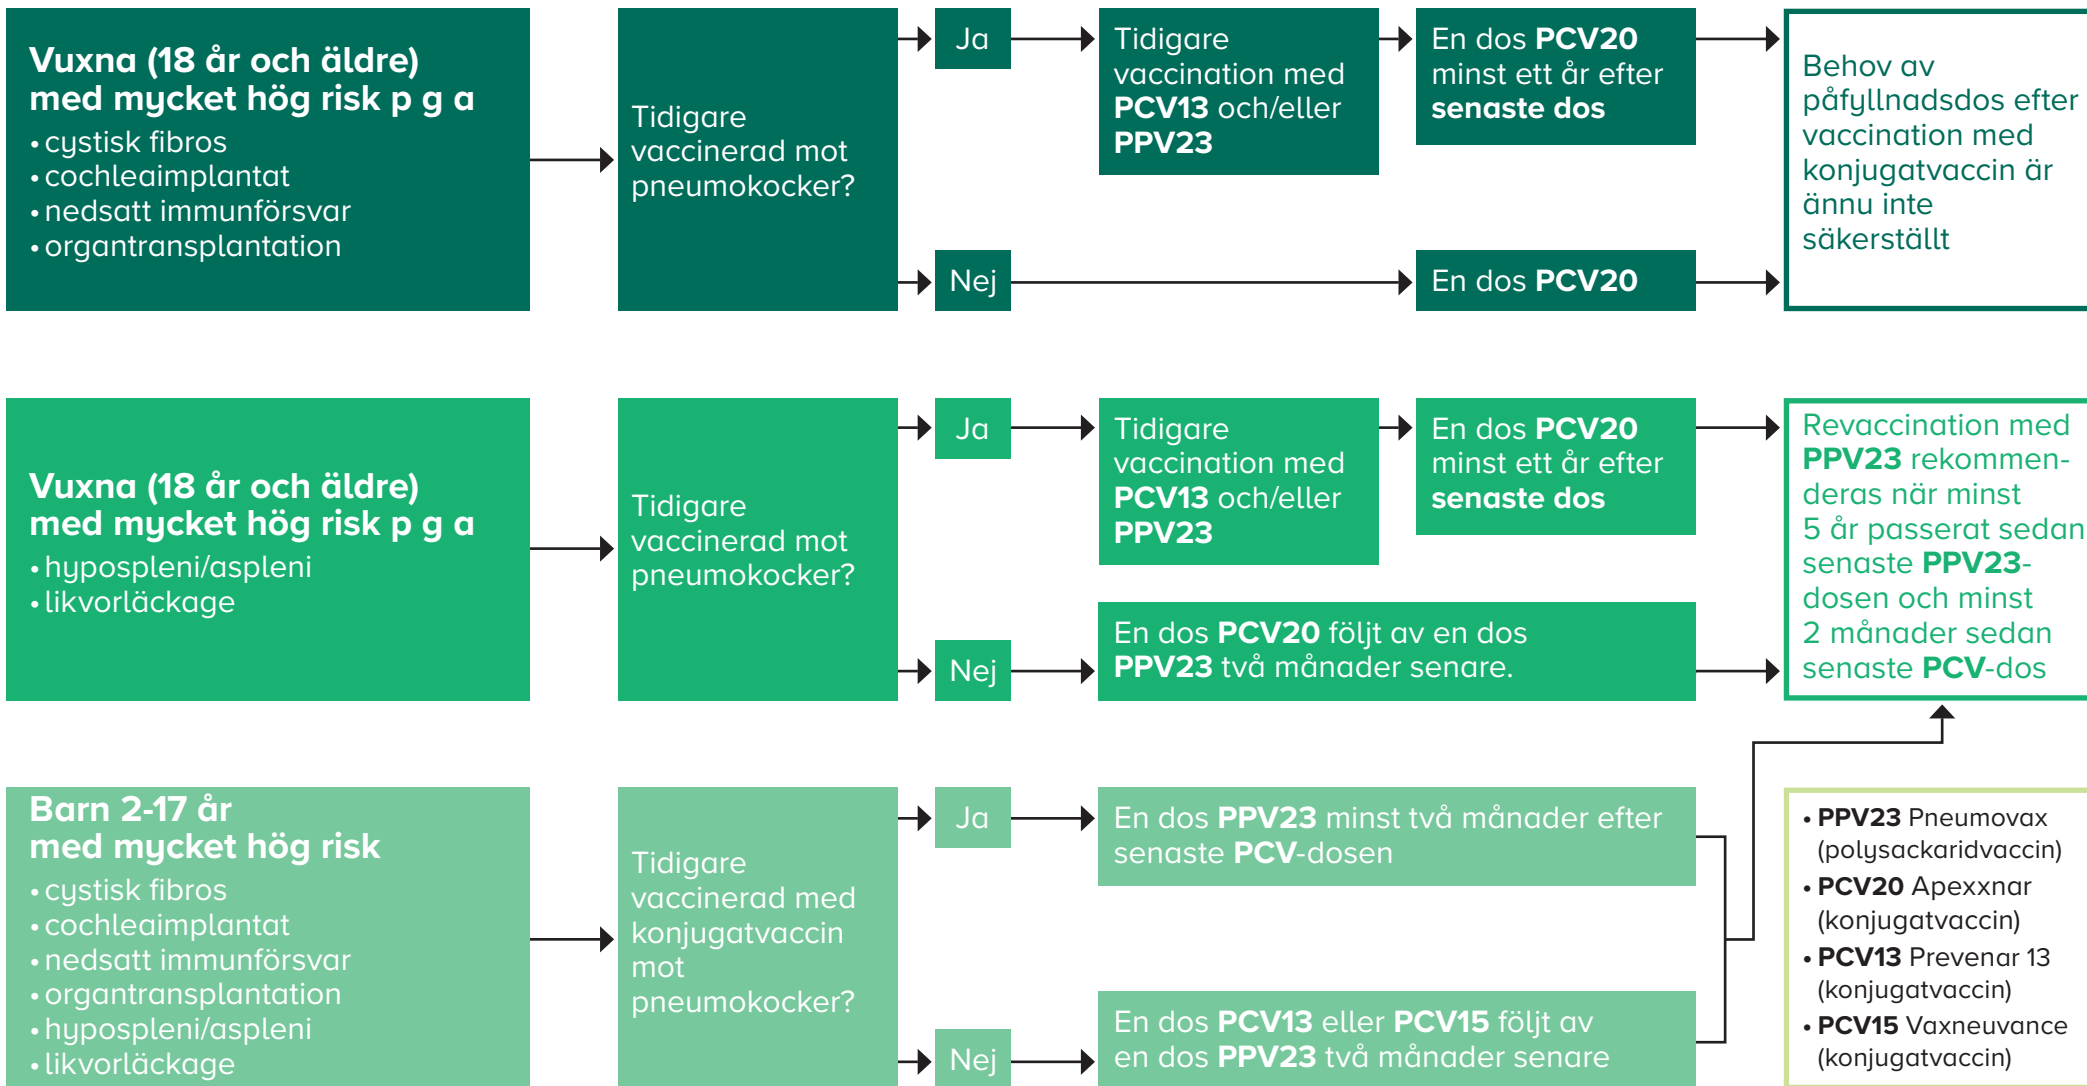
Vuxna (18 år och äldre) med mycket hög risk p g a
• cystisk fibros
• cochleaimplantat
• nedsatt immunförsvar
• organtransplantation

Tidigare vaccinerad mot pneumokocker?

Ja

Tidigare vaccination med PCV13 och/eller PPV23

En dos PCV20 minst ett år efter senaste dos

Nej

En dos PCV20

Behov av påfyllnadsdos efter vaccination med konjugatvaccin är ännu inte säkerställt

Vuxna (18 år och äldre) med mycket hög risk p g a
• hypospleni/aspleni
• likvorläckage

Tidigare vaccinerad mot pneumokocker?

Ja

Tidigare vaccination med PCV13 och/eller PPV23

En dos PCV20 minst ett år efter senaste dos

Nej

En dos PCV20 följt av en dos PPV23 två månader senare.

Revaccination med PPV23 rekommenderas när minst 5 år passerat sedan senaste PPV23-dosen och minst 2 månader sedan senaste PCV-dos

Barn 2-17 år med mycket hög risk
• cystisk fibros
• cochleaimplantat
• nedsatt immunförsvar
• organtransplantation
• hypospleni/aspleni
• likvorläckage

Tidigare vaccinerad med konjugatvaccin mot pneumokocker?

Ja

En dos PPV23 minst två månader efter senaste PCV-dosen

Nej

En dos PCV13 eller PCV15 följt av en dos PPV23 två månader senare

• PPV23 Pneumovax (polysackaridvaccin)
• PCV20 Apexxnar (konjugatvaccin)
• PCV13 Prevenar 13 (konjugatvaccin)
• PCV15 Vaxneuvance (konjugatvaccin)